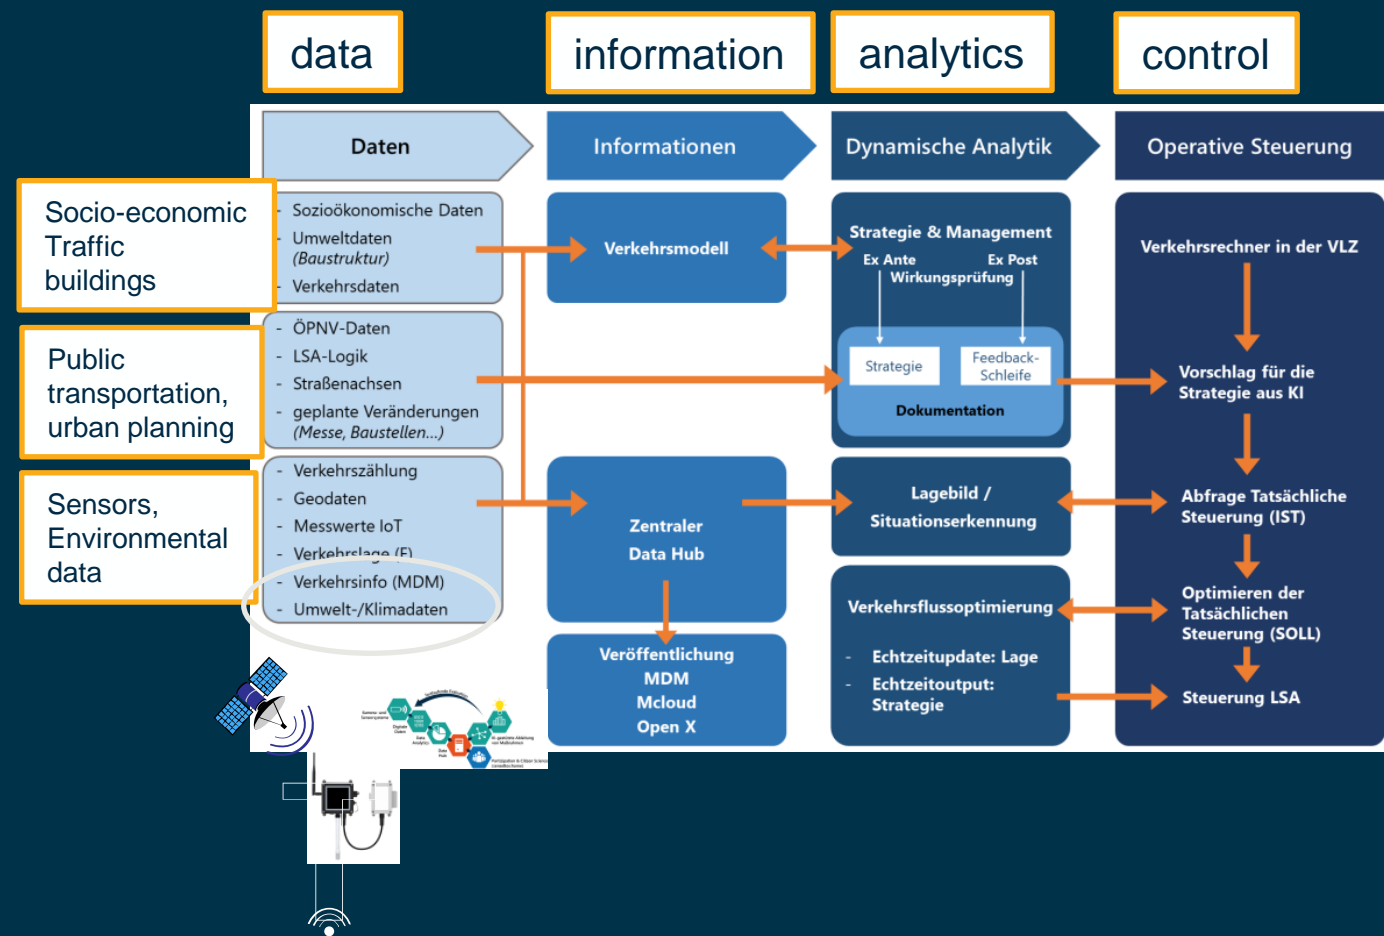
data

information

analytics

control

Daten

Informationen

Dynamische Analytik

Operative Steuerung

Socio-economic Traffic buildings

- Sozioökonomische Daten
- Umweltdaten (Baustruktur)
- Verkehrsdaten

Public transportation, urban planning

- ÖPNV-Daten
- LSA-Logik
- Straßenachsen
- geplante Veränderungen (Messe, Baustellen...)

Sensors, Environmental data

- Verkehrszählung
- Geodaten
- Messwerte IoT
- Verkehrslage (F)
- Verkehrsinfo (MDM)
- Umwelt-/Klimadaten

Verkehrsmodell

Zentraler Data Hub

Veröffentlichung MDM Mcloud Open X

Strategie & Management

Ex Ante

Ex Post

Wirkungsprüfung

Strategie

Feedback-Schleife

Dokumentation

Lagebild / Situationserkennung

Verkehrsflussoptimierung

- Echtzeitupdate: Lage
- Echtzeitoutput: Strategie

Verkehrsrechner in der VLZ

Vorschlag für die Strategie aus KI

Abfrage Tatsächliche Steuerung (IST)

Optimieren der Tatsächlichen Steuerung (SOLL)

Steuerung LSA

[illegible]